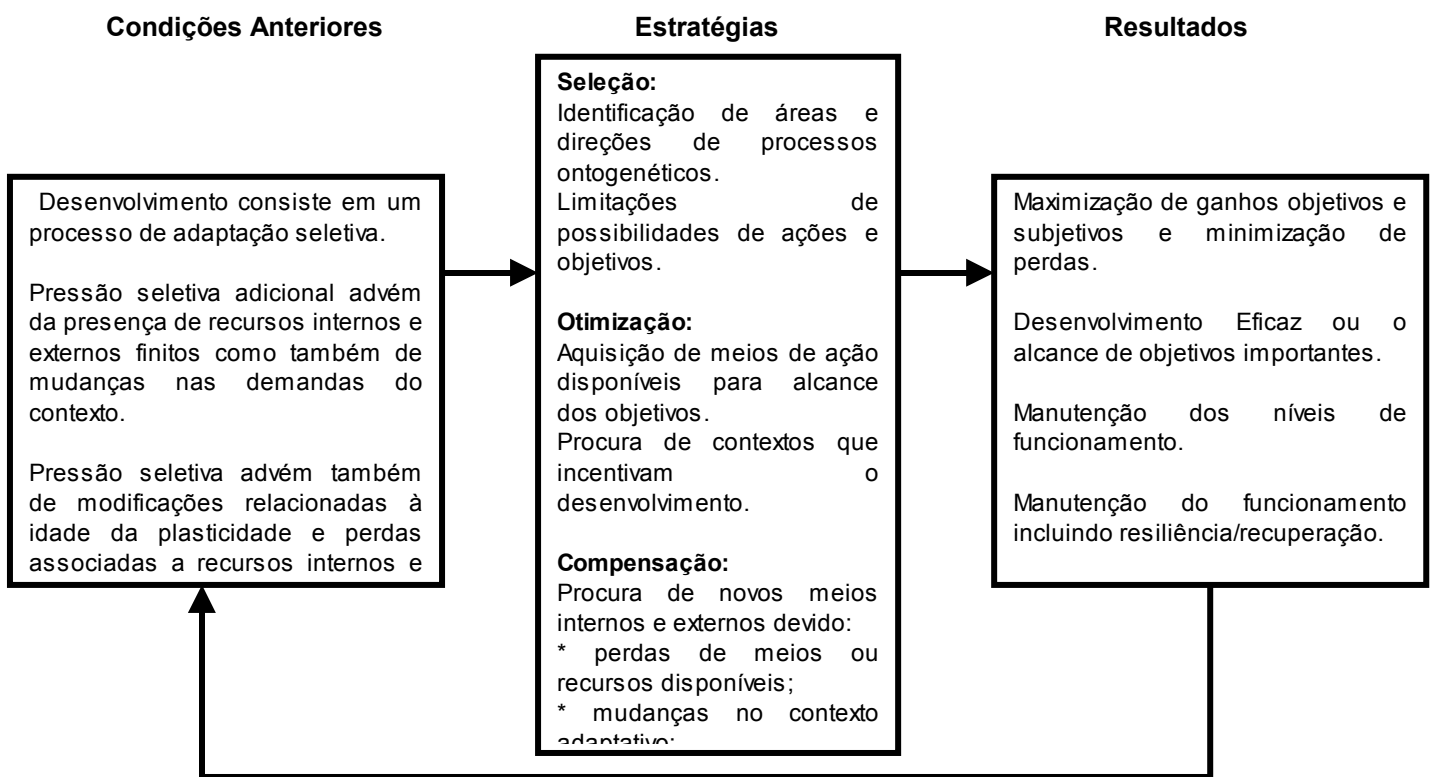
**Condições Anteriores**

Desenvolvimento consiste em um processo de adaptação seletiva.

Pressão seletiva adicional advém da presença de recursos internos e externos finitos como também de mudanças nas demandas do contexto.

Pressão seletiva advém também de modificações relacionadas à idade da plasticidade e perdas associadas a recursos internos e

**Estratégias**

**Seleção:**
Identificação de áreas e direções de processos ontogenéticos.
Limitações de possibilidades de ações e objetivos.

**Otimização:**
Aquisição de meios de ação disponíveis para alcance dos objetivos.
Procura de contextos que incentivam o desenvolvimento.

**Compensação:**
Procura de novos meios internos e externos devido:
* perdas de meios ou recursos disponíveis;
* mudanças no contexto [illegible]

**Resultados**

Maximização de ganhos objetivos e subjetivos e minimização de perdas.

Desenvolvimento Eficaz ou o alcance de objetivos importantes.

Manutenção dos níveis de funcionamento.

Manutenção do funcionamento incluindo resiliência/recuperação.